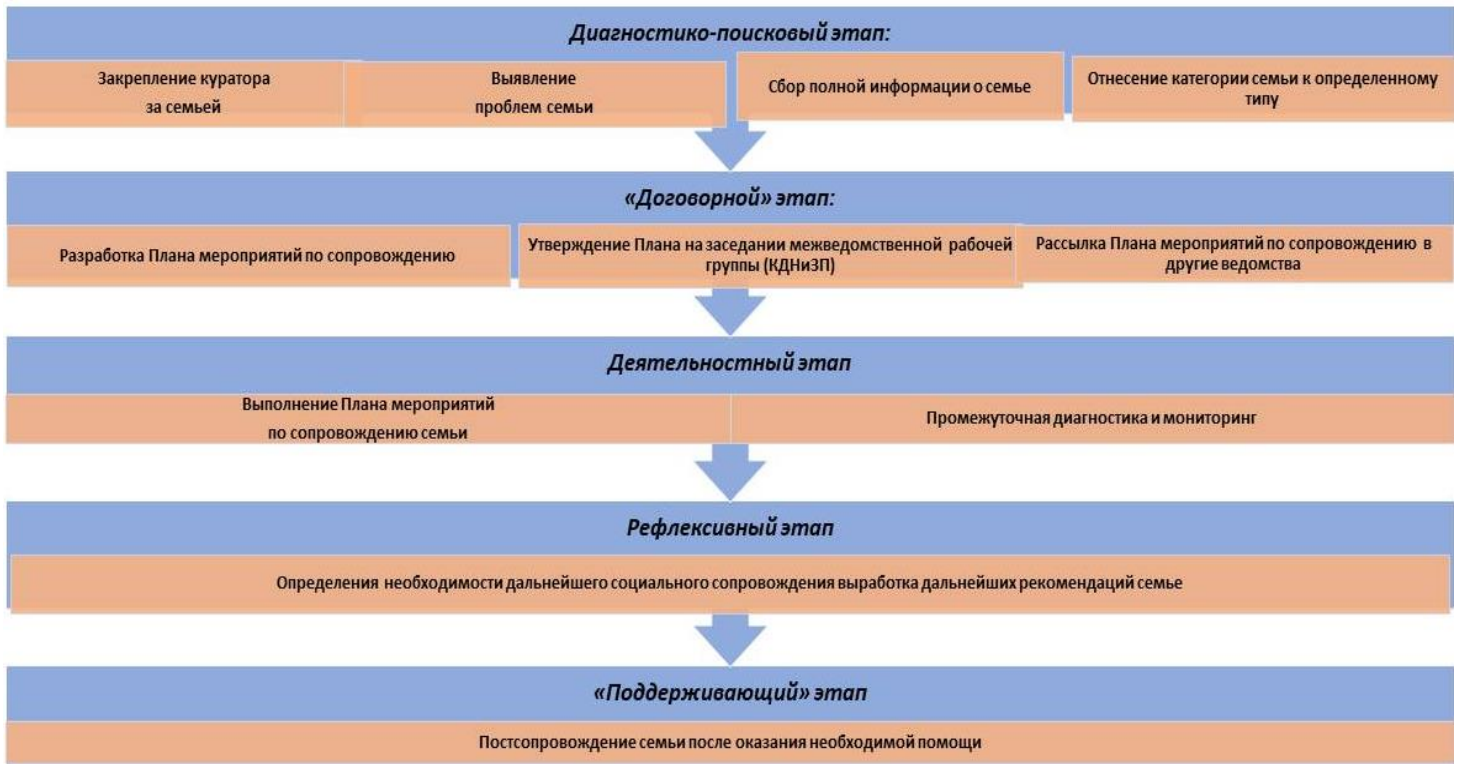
Диагностико-поисковый этап:

Закрепление куратора за семьей

Выявление проблем семьи

Сбор полной информации о семье

Отнесение категории семьи к определенному типу

«Договорной» этап:

Разработка Плана мероприятий по сопровождению

Утверждение Плана на заседании межведомственной рабочей группы (КДНиЗП)

Рассылка Плана мероприятий по сопровождению в другие ведомства

Деятельностный этап

Выполнение Плана мероприятий по сопровождению семьи

Промежуточная диагностика и мониторинг

Рефлексивный этап

Определения необходимости дальнейшего социального сопровождения выработка дальнейших рекомендаций семье

«Поддерживающий» этап

Постсопровождение семьи после оказания необходимой помощи